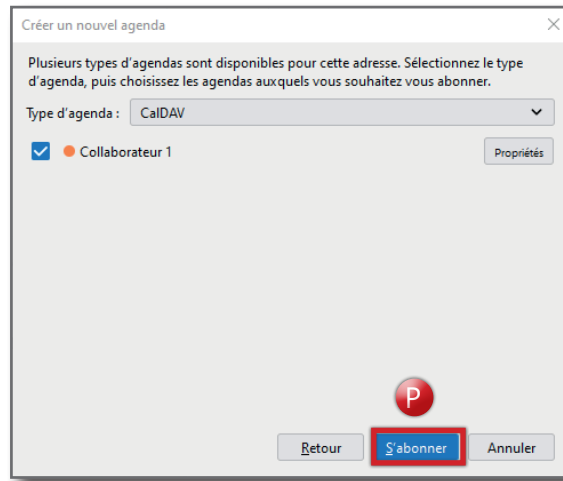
Créer un nouvel agenda

Plusieurs types d'agendas sont disponibles pour cette adresse. Sélectionnez le type d'agenda, puis choisissez les agendas auxquels vous souhaitez vous abonner.

Type d'agenda : CalDAV

Collaborateur 1

Propriétés

P

Retour

S'abonner

Annuler